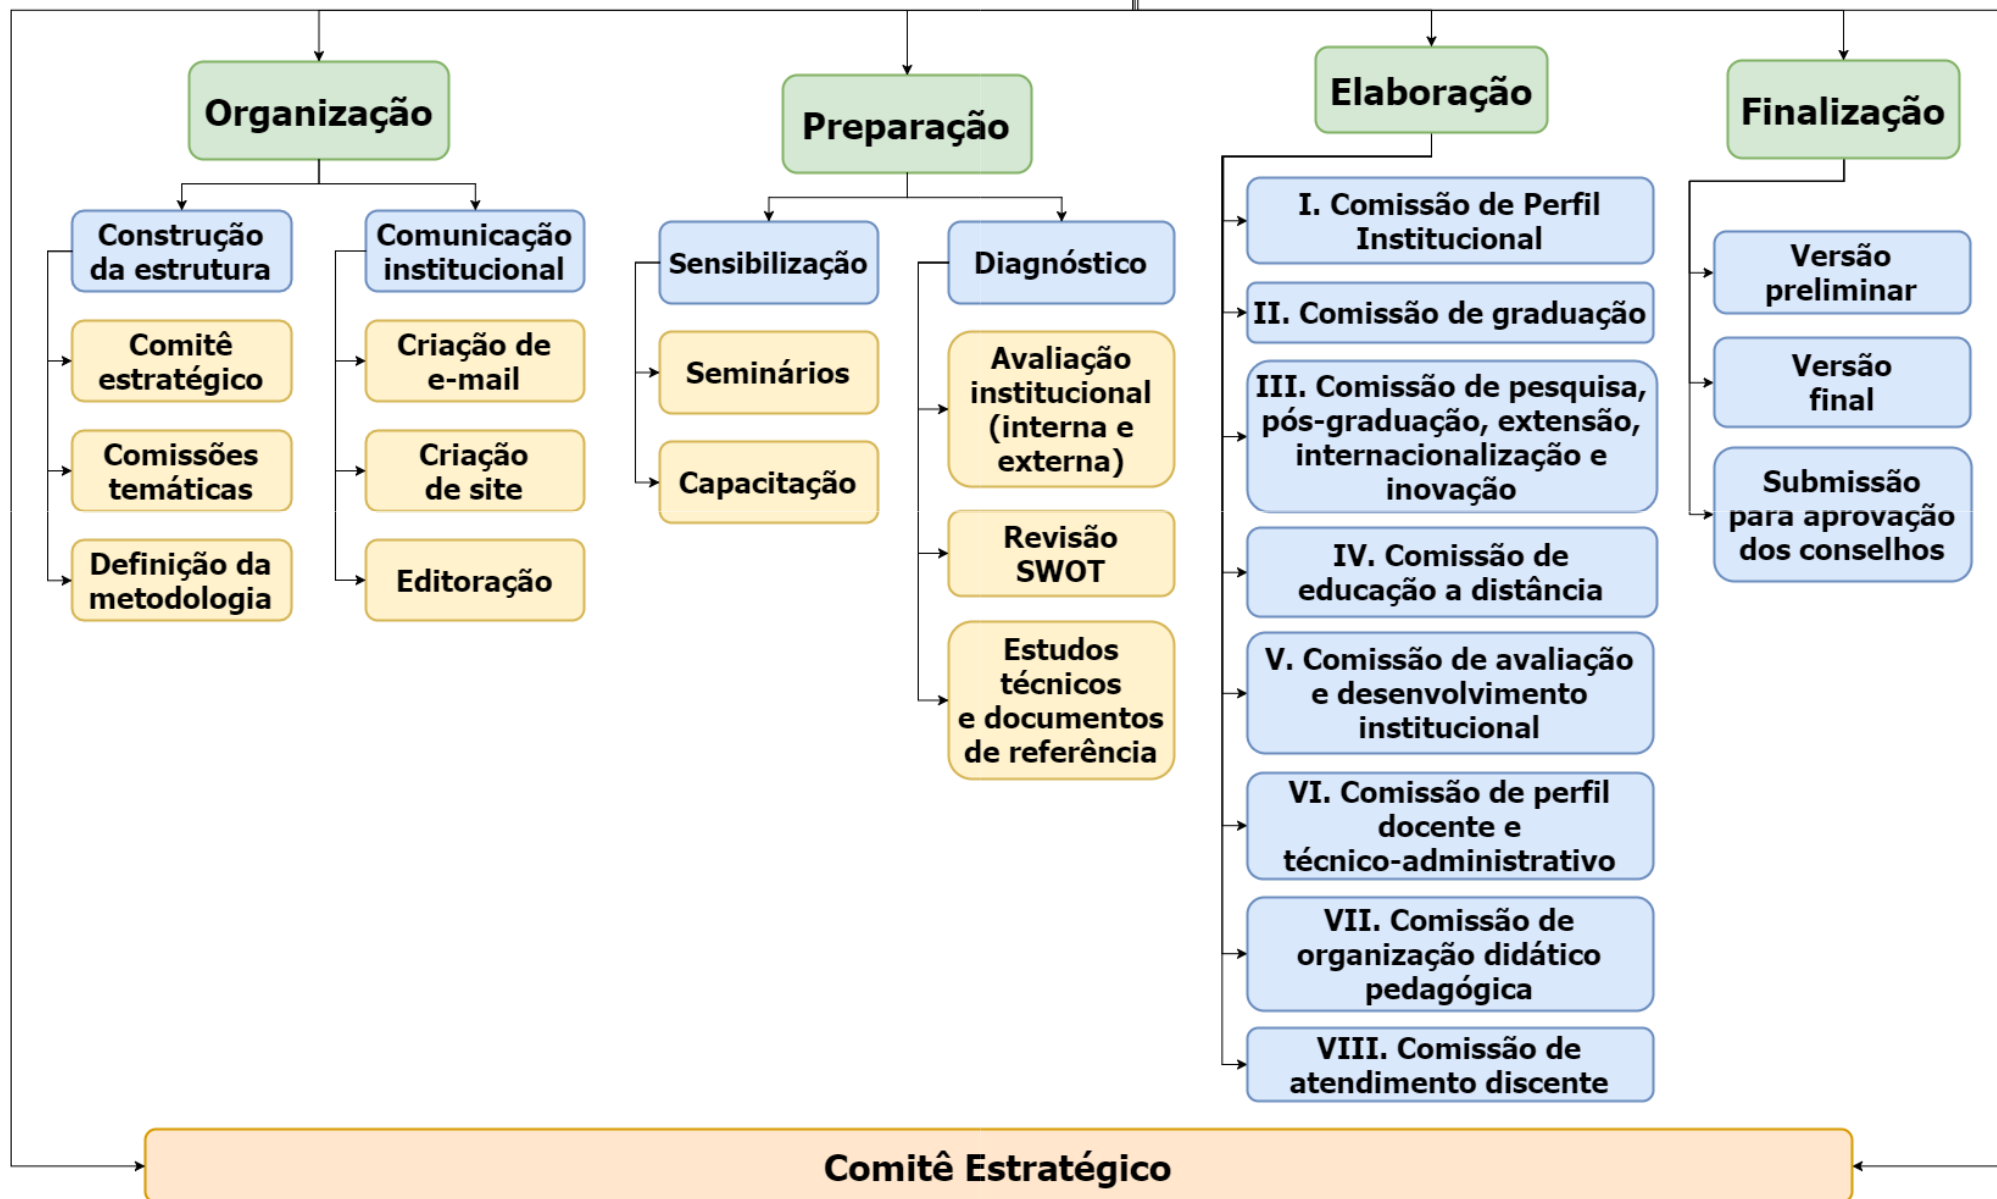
Organização

Construção da estrutura

Comitê estratégico

Comissões temáticas

Definição da metodologia

Comunicação institucional

Criação de e-mail

Criação de site

Editoração

Preparação

Sensibilização

Seminários

Capacitação

Diagnóstico

Avaliação institucional (interna e externa)

Revisão SWOT

Estudos técnicos e documentos de referência

Elaboração

I. Comissão de Perfil Institucional

II. Comissão de graduação

III. Comissão de pesquisa, pós-graduação, extensão, internacionalização e inovação

IV. Comissão de educação a distância

V. Comissão de avaliação e desenvolvimento institucional

VI. Comissão de perfil docente e técnico-administrativo

VII. Comissão de organização didático pedagógica

VIII. Comissão de atendimento discente

Finalização

Versão preliminar

Versão final

Submissão para aprovação dos conselhos

Comitê Estratégico